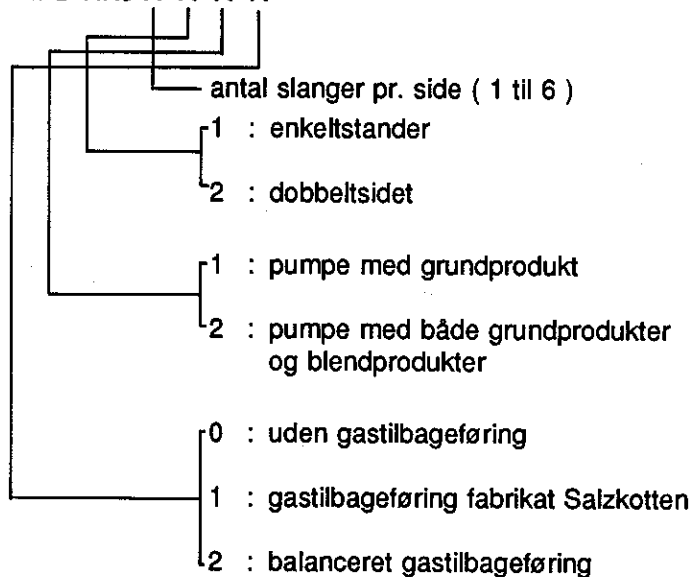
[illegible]

antal slanger pr. side ( 1 til 6 )

1 : enkeltstander

2 : dobbeltsidet

1 : pumpe med grundprodukt

2 : pumpe med både grundprodukter og blendprodukter

0 : uden gastilbageføring

1 : gastilbageføring fabrikat Salzkotten

2 : balanceret gastilbageføring